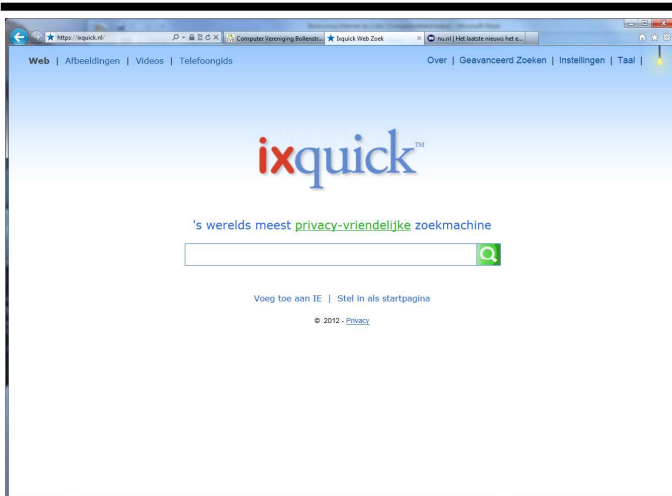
https://ixquick.nl/

Computer Vereniging Bollenstr...

Ixquick Web Zoek

nu.nl | Het laatste nieuws het e...

Web | Afbeeldingen | Videos | Telefoongids

Over | Geavanceerd Zoeken | Instellingen | Taal |

ixquick™

's werelds meest privacy-vriendelijke zoekmachine

Voeg toe aan IE | Stel in als startpagina

© 2012 - Privacy